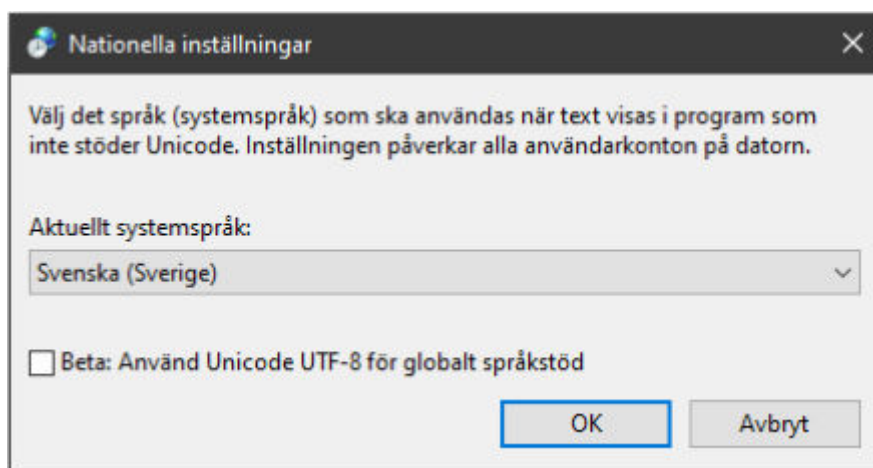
Nationella inställningar

Välj det språk (systemspråk) som ska användas när text visas i program som inte stöder Unicode. Inställningen påverkar alla användarkonton på datorn.

Aktuellt systemspråk:

Svenska (Sverige)

Beta: Använd Unicode UTF-8 för globalt språkstöd

OK

Avbryt